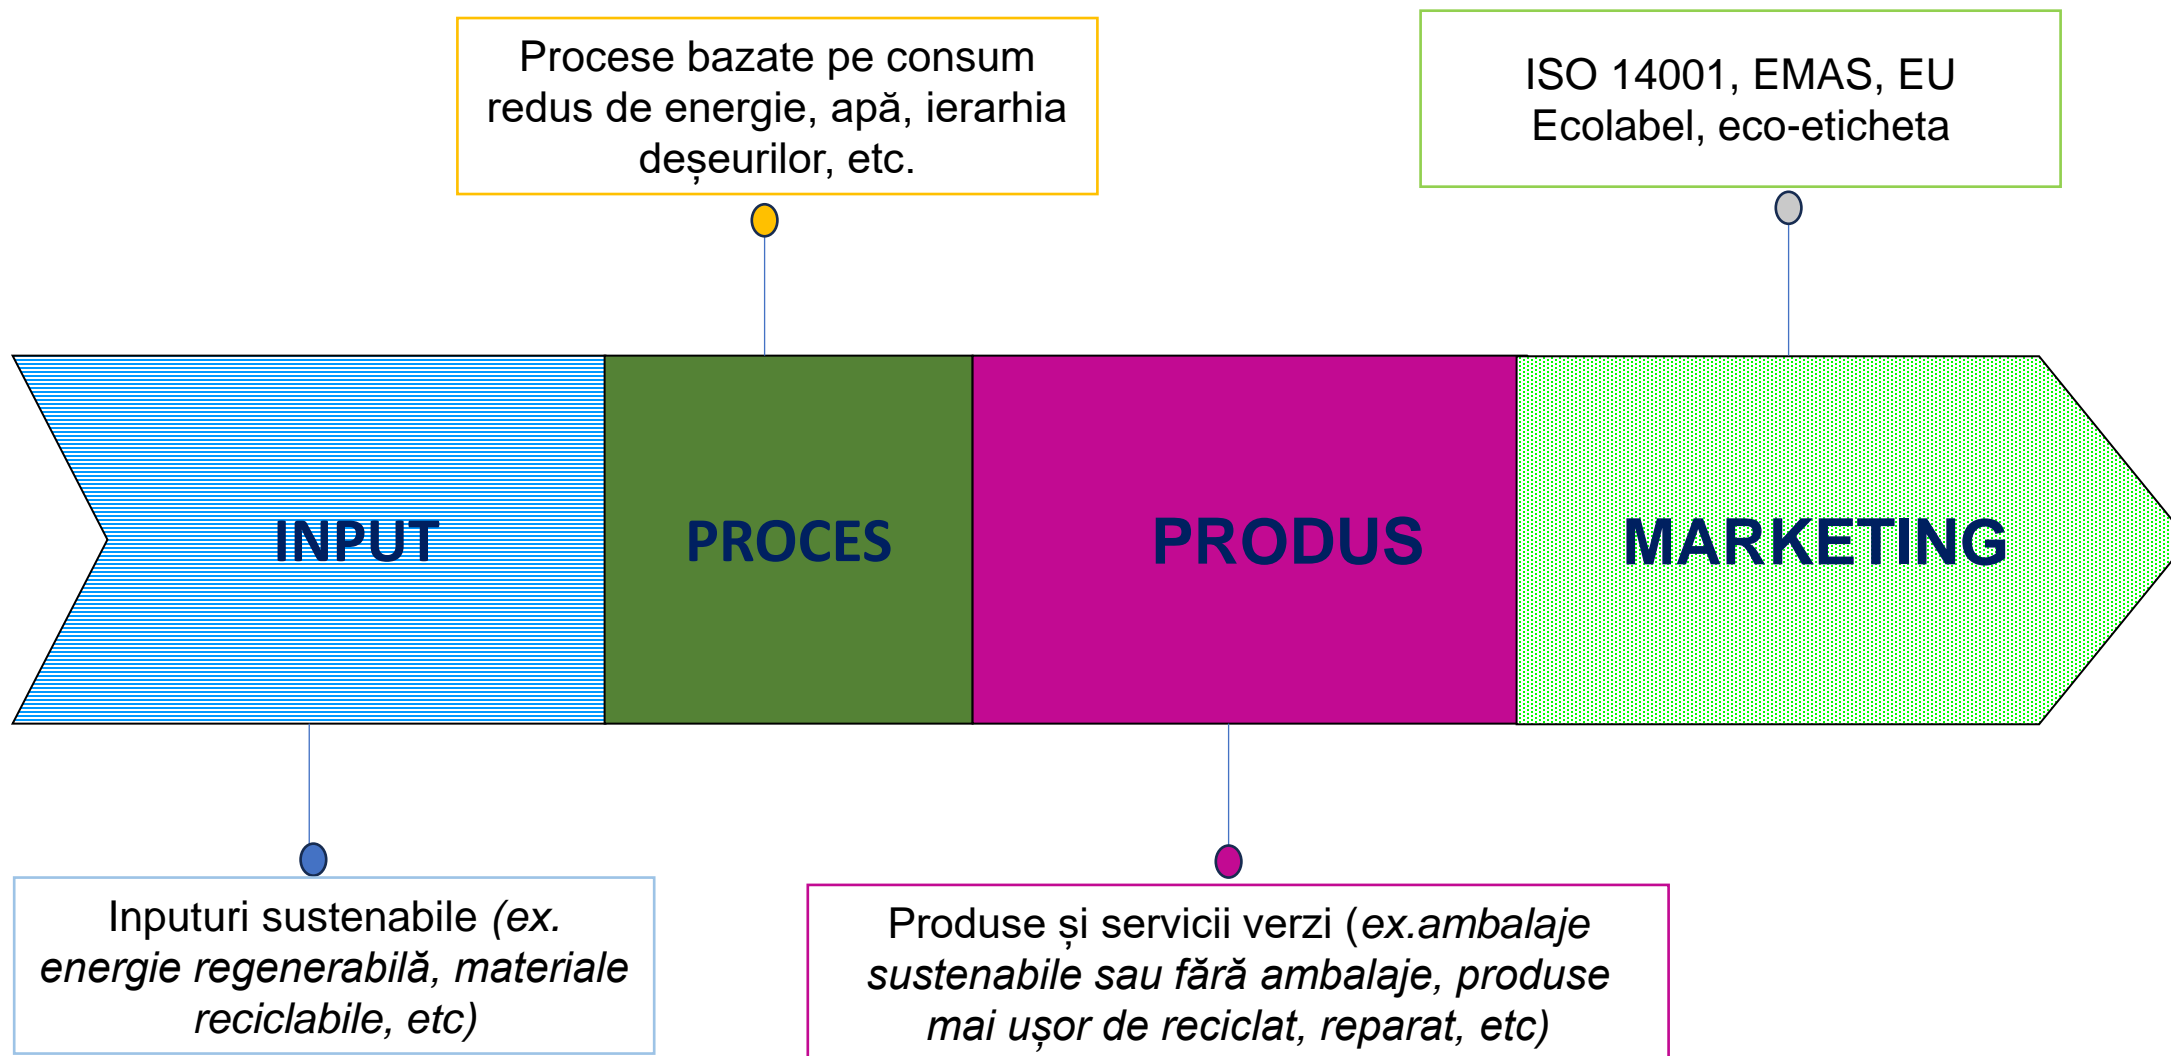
Procese bazate pe consum redus de energie, apă, ierarhia deșeurilor, etc.

ISO 14001, EMAS, EU Ecolabel, eco-eticheta

INPUT

PROCES

PRODUS

MARKETING

Inputuri sustenabile (ex. energie regenerabilă, materiale reciclabile, etc)

Produse și servicii verzi (ex.ambalaje sustenabile sau fără ambalaje, produse mai ușor de reciclat, reparat, etc)